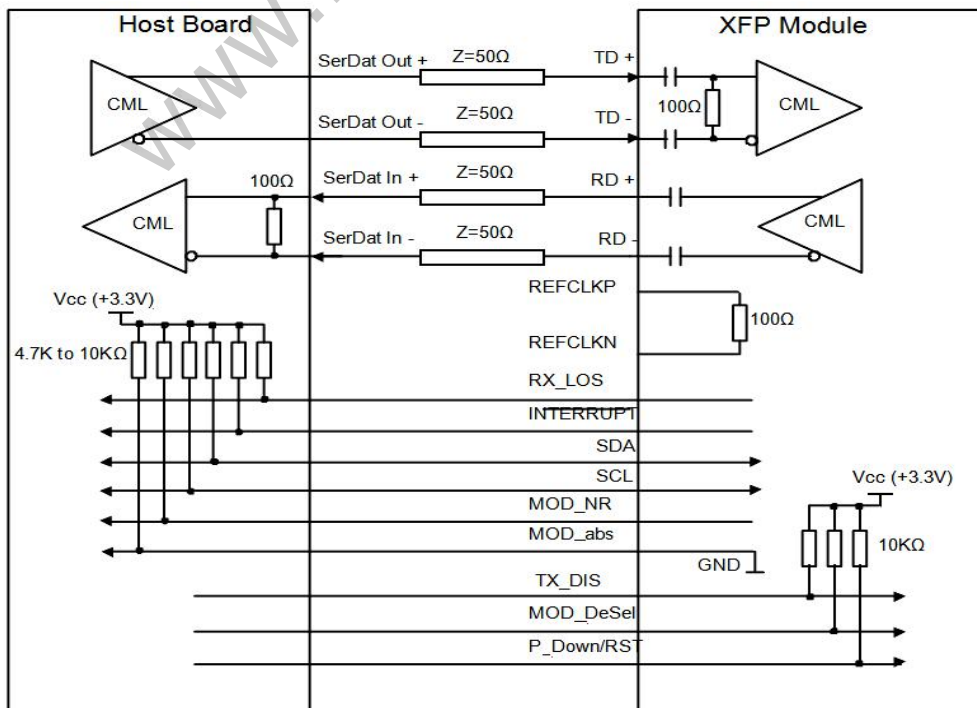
Host Board

XFP Module

SerDat Out +
Z=50Ω
TD +
CML
100Ω
CML
SerDat Out -
Z=50Ω
TD -

100Ω
SerDat In +
Z=50Ω
RD +
CML
CML
SerDat In -
Z=50Ω
RD -

REFCLKP
100Ω
REFCLKN

Vcc (+3.3V)
4.7K to 10KΩ

RX_LOS
INTERRUPT
SDA
SCL
MOD_NR
MOD_abs
GND

Vcc (+3.3V)
10KΩ

TX_DIS
MOD_DeSel
P_Down/RST

www.